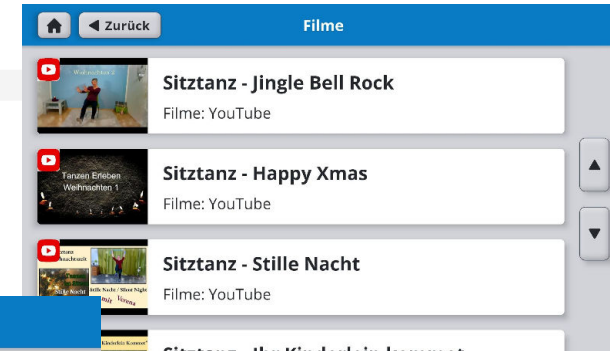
Zurück
Filme

Sitztanz - Jingle Bell Rock
Filme: YouTube

Tanzen Erleben
Weihnachten 1

Sitztanz - Happy Xmas
Filme: YouTube

Stille Nacht / Silent Night
mit Verena

Sitztanz - Stille Nacht
Filme: YouTube

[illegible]